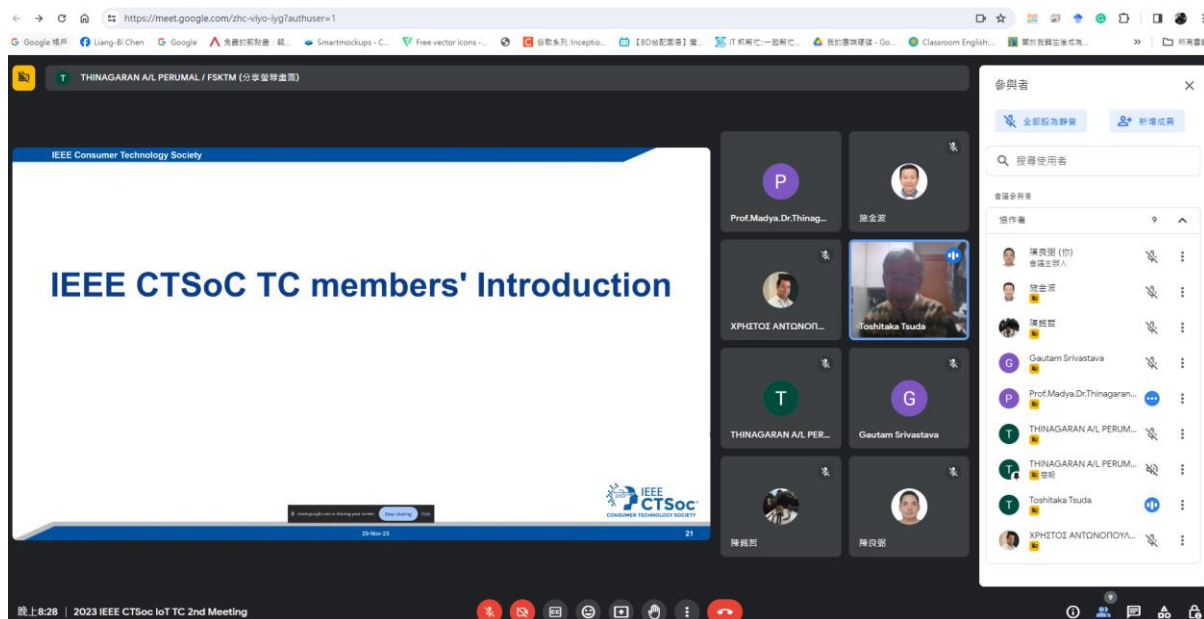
https://meet.google.com/zhc-vlyo-lyg?authuser=1

Google 帳戶 | Liang-Bi Chen | Google | 免費的剪輯器：祝... | Smartmockups - C... | Free vector icons -... | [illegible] | 谷歌系列 Inceptio... | 【BD抽配圖等】擴... | iT 邦幫忙::一起幫忙... | 我的雲端硬碟 - Go... | Classroom English:... | 關於我難並後成為... | 所有書籤

THINAGARAN A/L PERUMAL / FSKTM (分享螢幕畫面)

IEEE Consumer Technology Society

IEEE CTSoC TC members' Introduction

IEEE CTSoc CONSUMER TECHNOLOGY SOCIETY

meet.google.com is sharing your screen. Stop sharing Hide

29-Nov-23

21

Prof.Madya.Dr.Thinag...
施金波
ΧΡΗΣΤΟΣ ΑΝΤΩΝΟΠ...
Toshitaka Tsuda
THINAGARAN A/L PER...
Gautam Srivastava
陳銘哲
陳良弼

參與者

全部設為靜音
新增成員
搜尋使用者
會議參與者
協作者 9
陳良弼 (你)
會議主辦人
施金波
陳銘哲
Gautam Srivastava
Prof.Madya.Dr.Thinagaran...
THINAGARAN A/L PERUM...
THINAGARAN A/L PERUM...
簡報
Toshitaka Tsuda
ΧΡΗΣΤΟΣ ΑΝΤΩΝΟΠΟΥΛ...

晚上8:28 | 2023 IEEE CTSoc IoT TC 2nd Meeting

9